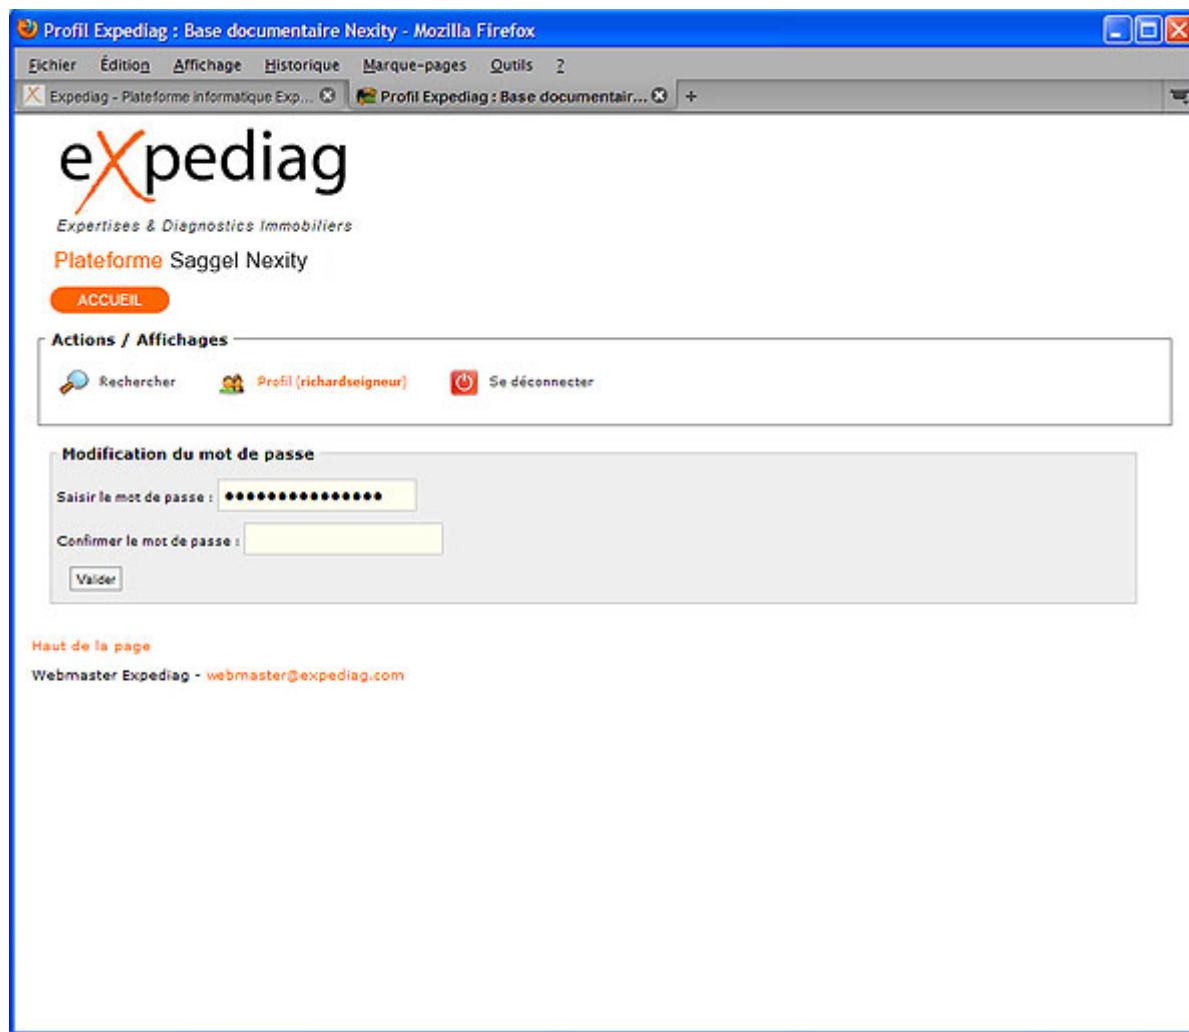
Profil Expediag : Base documentaire Nexity - Mozilla Firefox

Fichier Édition Affichage Historique Marque-pages Outils ?

Expediag - Plateforme informatique Exp... Profil Expediag : Base documentair... +

eXpediag
Expertises & Diagnostics Immobiliers

Plateforme Saggel Nexity

ACCUEIL

Actions / Affichages

Rechercher Profil (richardseigneur) Se déconnecter

Modification du mot de passe

Saisir le mot de passe : ••••••••••••••••

Confirmer le mot de passe :

Valider

Haut de la page

Webmaster Expediag - webmaster@expediag.com